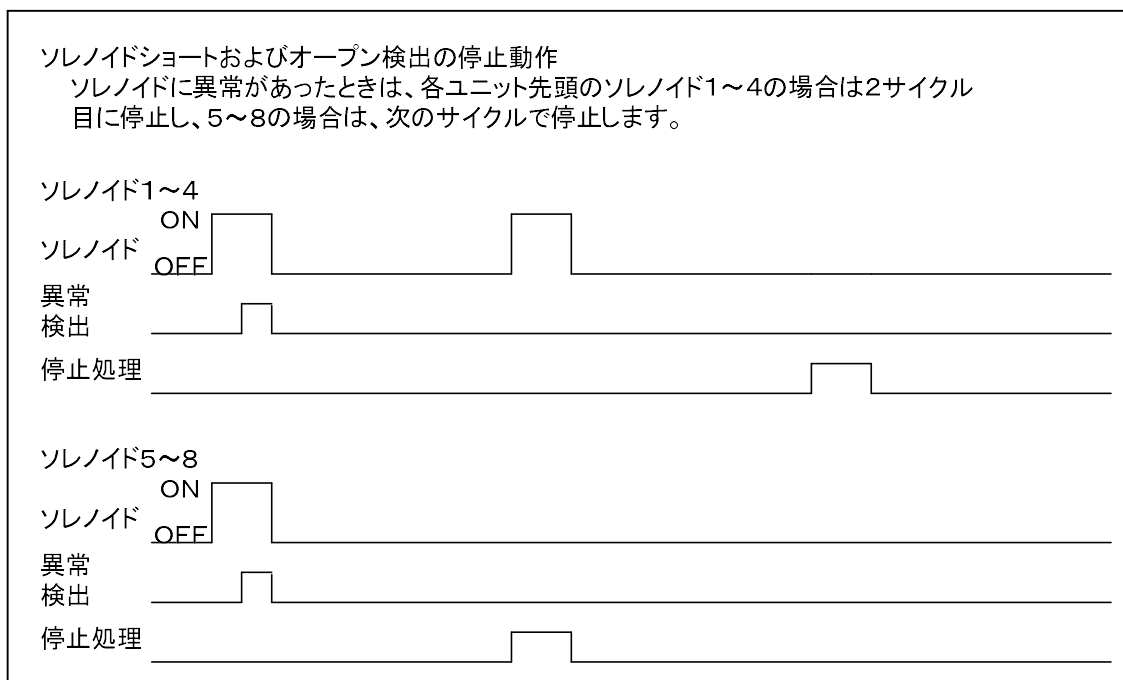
ソレノイドショートおよびオープン検出の停止動作

ソレノイドに異常があったときは、各ユニット先頭のソレノイド1～4の場合は2サイクル目に停止し、5～8の場合は、次のサイクルで停止します。

ソレノイド1～4

ON

ソレノイド

OFF

異常
検出

停止処理

ソレノイド5～8

ON

ソレノイド

OFF

異常
検出

停止処理